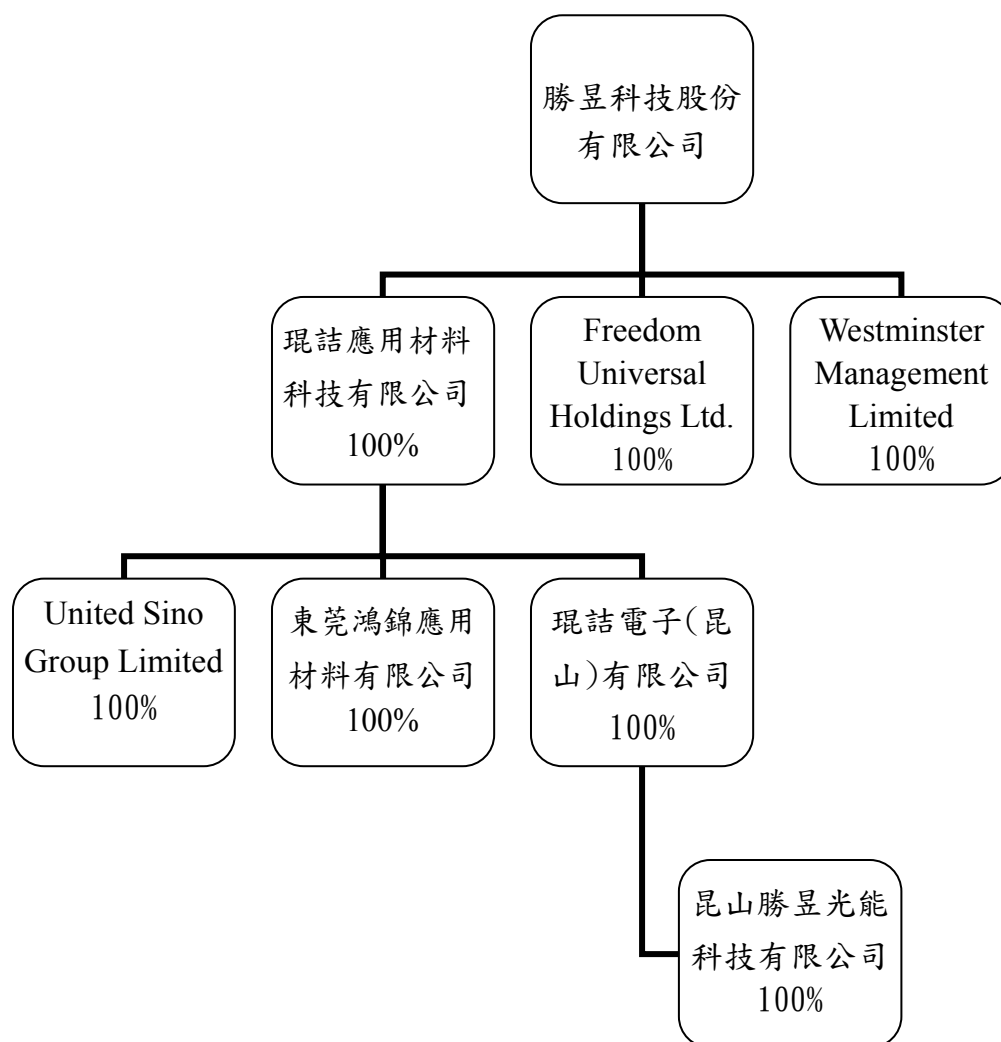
勝昱科技股份有限公司

琨詰應用材料科技有限公司
100%

Freedom Universal Holdings Ltd.
100%

Westminster Management Limited
100%

United Sino Group Limited
100%

東莞鴻錦應用材料有限公司
100%

琨詰電子(昆山)有限公司
100%

昆山勝昱光能科技有限公司
100%